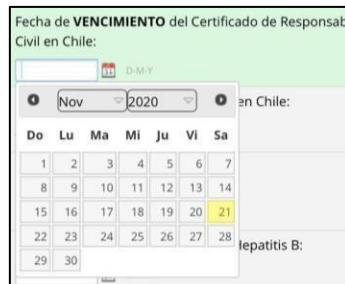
Fecha de **VENCIMIENTO** del Certificado de Responsab
Civil en Chile:

D-M-Y

Nov 2020

en Chile:

| Do | Lu | Ma | Mi | Ju | Vi | Sa |
|---|---|---|---|---|---|---|
| 1 | 2 | 3 | 4 | 5 | 6 | 7 |
| 8 | 9 | 10 | 11 | 12 | 13 | 14 |
| 15 | 16 | 17 | 18 | 19 | 20 | 21 |
| 22 | 23 | 24 | 25 | 26 | 27 | 28 |
| 29 | 30 | | | | | |

lepatitis B: